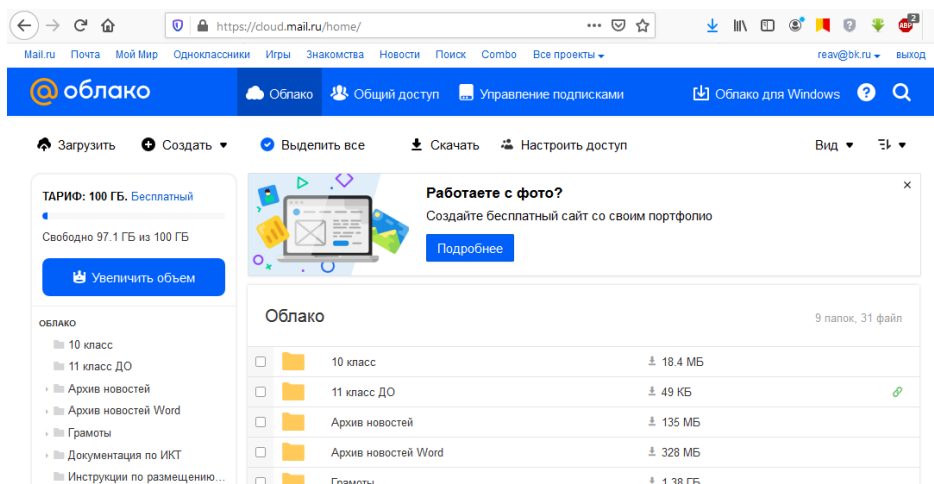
https://cloud.mail.ru/home/

Mail.ru Почта Мой Мир Одноклассники Игры Знакомства Новости Поиск Combo Все проекты reav@bk.ru выход

облако

Облако Общий доступ Управление подписками Облако для Windows

Загрузить Создать Выделить все Скачать Настроить доступ Вид

ТАРИФ: 100 ГБ. Бесплатный

Свободно 97.1 ГБ из 100 ГБ

Увеличить объем

ОБЛАКО

10 класс
11 класс ДО
Архив новостей
Архив новостей Word
Грамоты
Документация по ИКТ
Инструкции по размещению...

Работаете с фото?

Создайте бесплатный сайт со своим портфолио

Подробнее

Облако

9 папок, 31 файл

| | | |
|---|---|---|
| 10 класс | 18.4 МБ | |
| 11 класс ДО | 49 КБ | |
| Архив новостей | 135 МБ | |
| Архив новостей Word | 328 МБ | |
| Грамоты | 1.38 ГБ | |